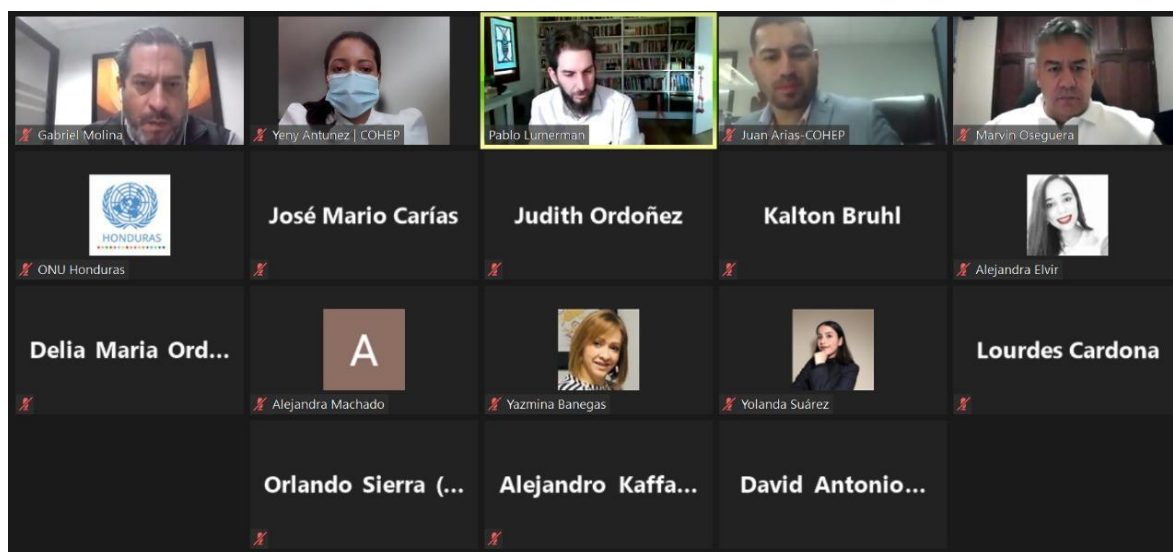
Gabriel Molina
Yeny Antunez | COHEP
Pablo Lumerman
Juan Arias-COHEP
Marvin Oseguera

HONDURAS
ONU Honduras
José Mario Carías
Judith Ordoñez
Kalton Bruhl
Alejandra Elvir

Delia Maria Ord...
A
Alejandra Machado
Yazmina Banegas
Yolanda Suárez
Lourdes Cardona

Orlando Sierra (...
Alejandro Kaffa...
David Antonio...